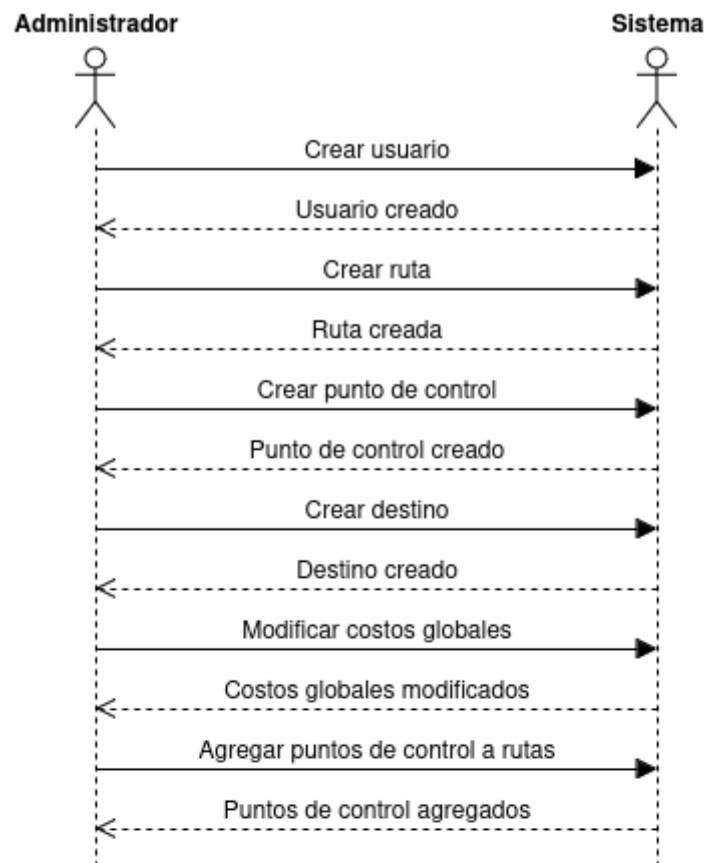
Administrador

Sistema

Crear usuario

Usuario creado

Crear ruta

Ruta creada

Crear punto de control

Punto de control creado

Crear destino

Destino creado

Modificar costos globales

Costos globales modificados

Agregar puntos de control a rutas

Puntos de control agregados